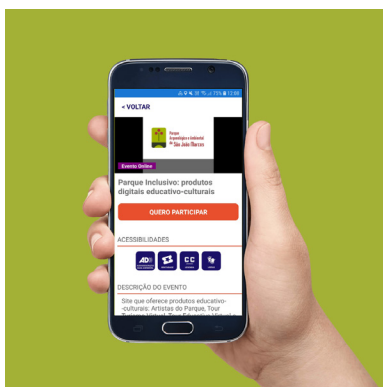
75% 12:08

< VOLTAR

Parque Arqueológico e Ambiental de São João Marcos

Evento Online

Parque Inclusivo: produtos digitais educativo-culturais

QUERO PARTICIPAR

ACESSIBILIDADES

AD

CC

DESCRIÇÃO DO EVENTO

Site que oferece produtos educativo-culturais: Artistas do Parque, Tour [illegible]